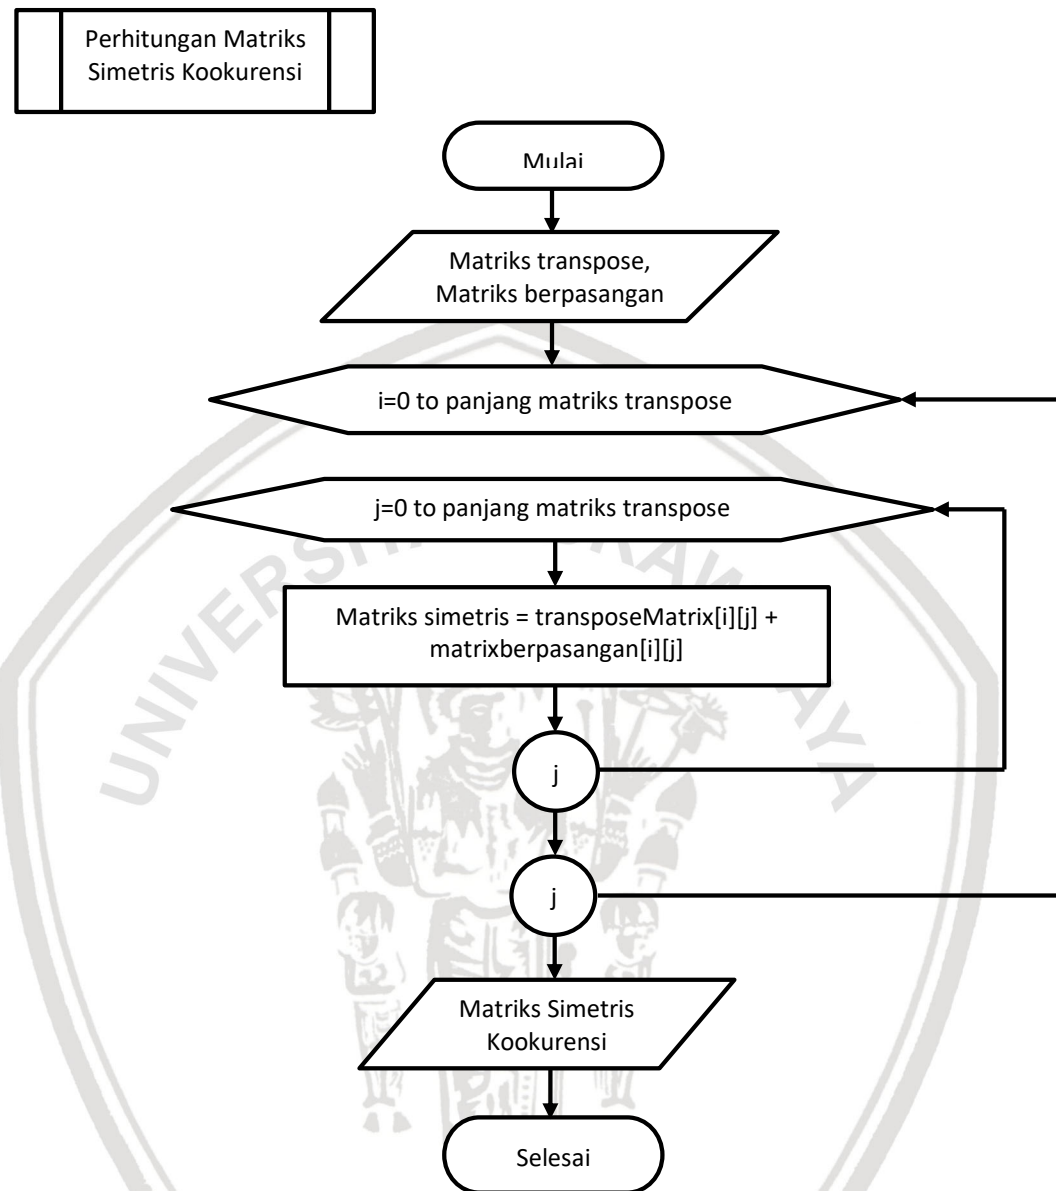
Perhitungan Matriks Simetris Kookurensi

Mulai

Matriks transpose, Matriks berpasangan

i=0 to panjang matriks transpose

j=0 to panjang matriks transpose

Matriks simetris = transposeMatrix[i][j] + matrixberpasangan[i][j]

j

j

Matriks Simetris Kookurensi

Selesai

UNIVERSITAS BRAWIJAYA